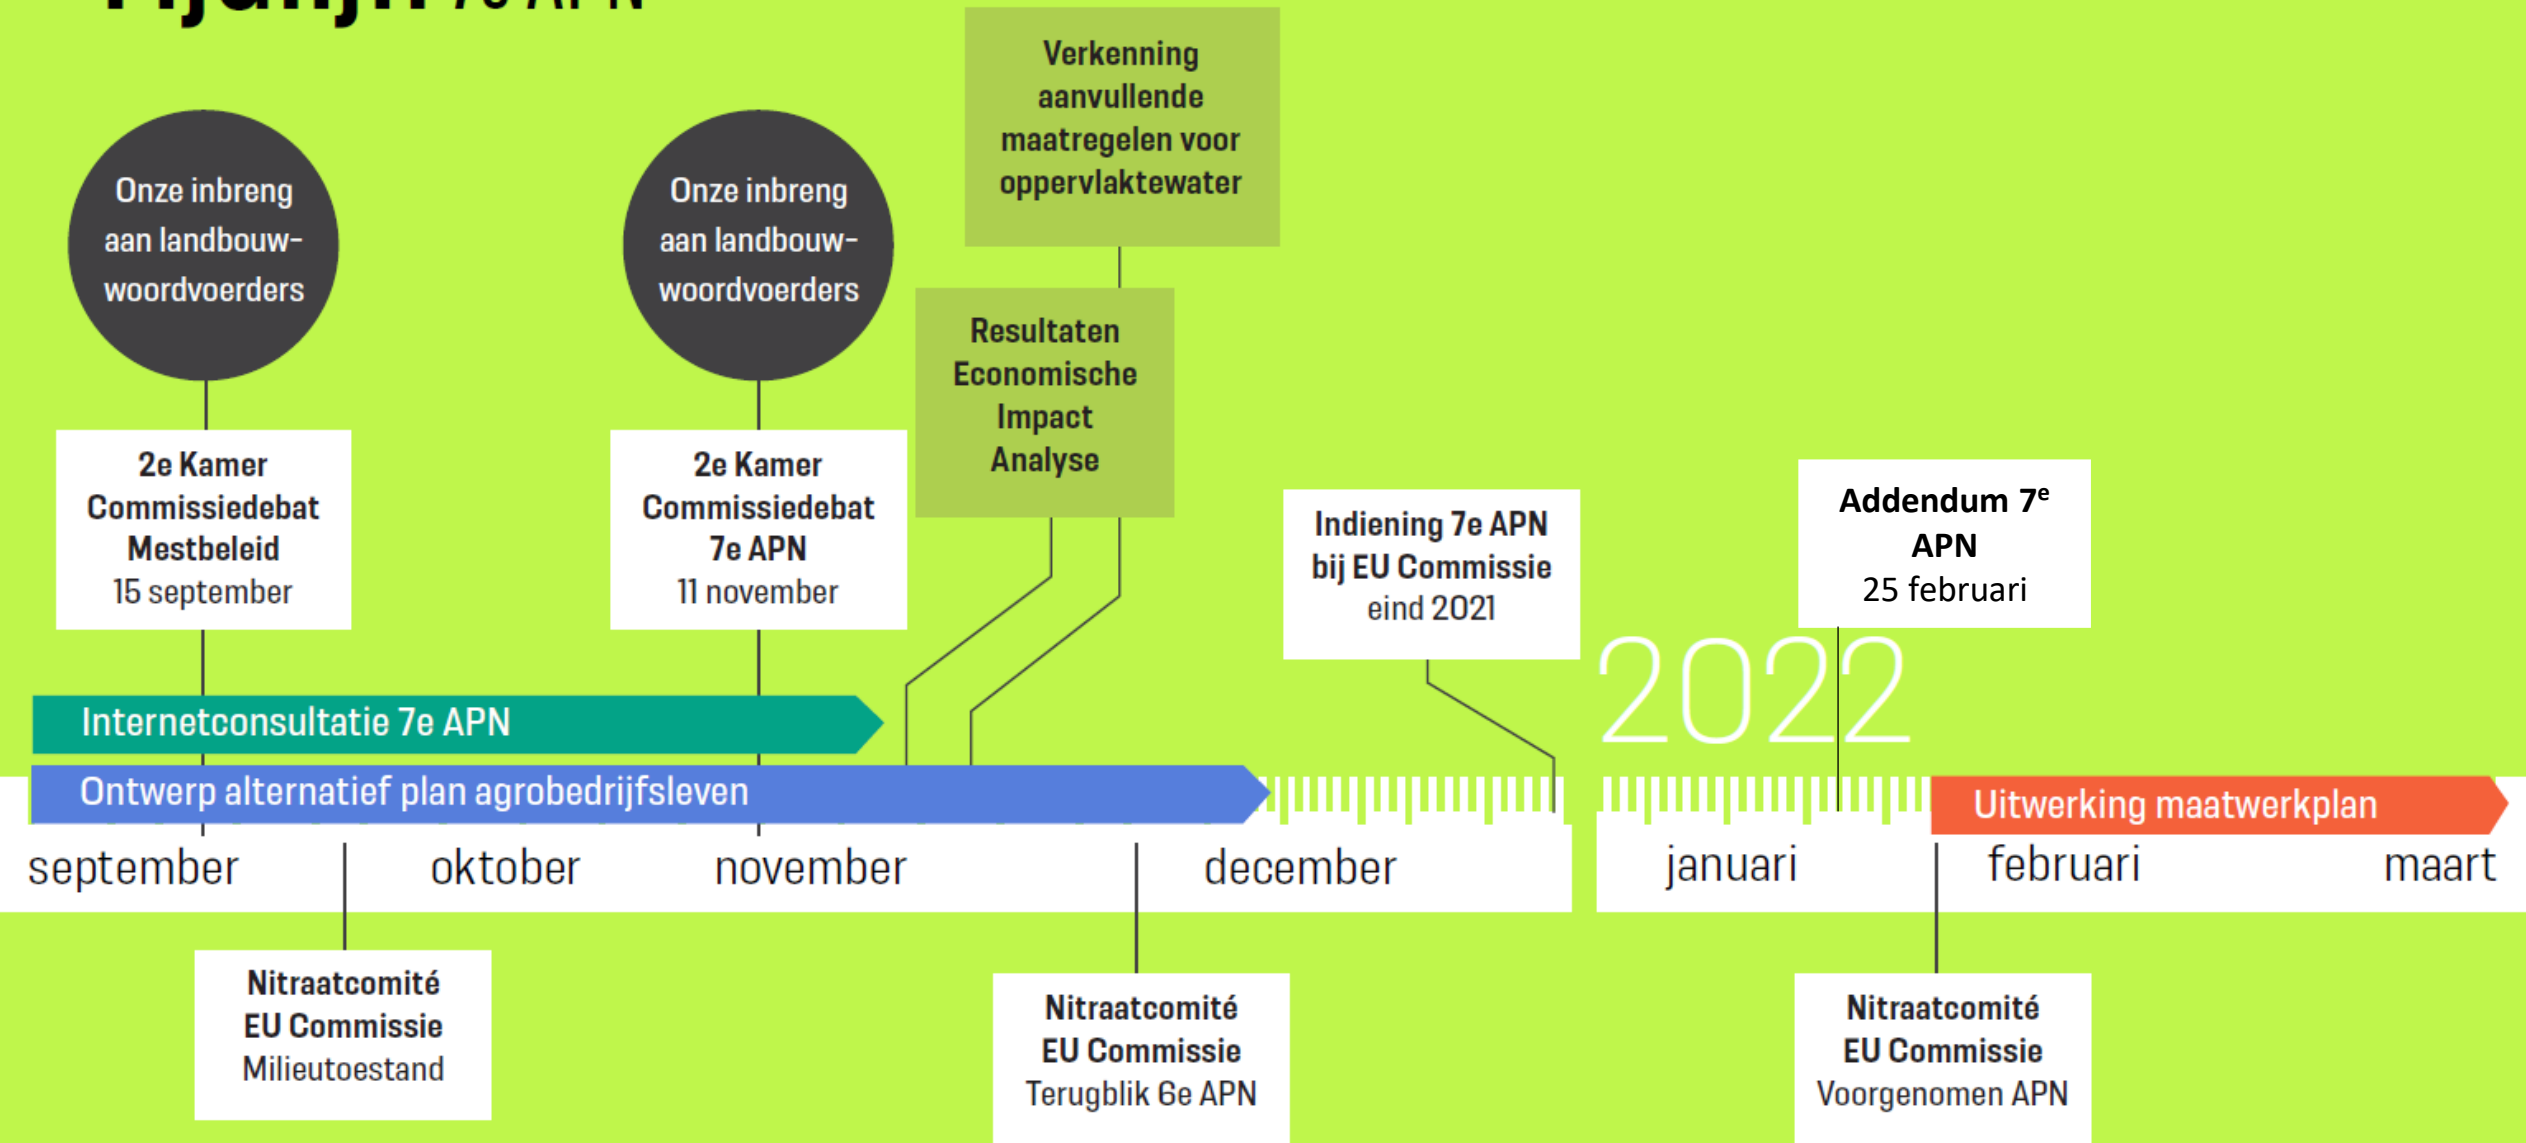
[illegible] 7e APN

Onze inbreng aan landbouwwoordvoerders

Onze inbreng aan landbouwwoordvoerders

Verkenning aanvullende maatregelen voor oppervlaktewater

Resultaten Economische Impact Analyse

2e Kamer Commissiedebat Mestbeleid
15 september

2e Kamer Commissiedebat 7e APN
11 november

Indiening 7e APN bij EU Commissie
eind 2021

Addendum 7$^e$ APN
25 februari

2022

Internetconsultatie 7e APN

Ontwerp alternatief plan agrobedrijfsleven

Uitwerking maatwerkplan

september oktober november december januari februari maart

Nitraatcomité EU Commissie
Milieutoestand

Nitraatcomité EU Commissie
Terugblik 6e APN

Nitraatcomité EU Commissie
Voorgenomen APN